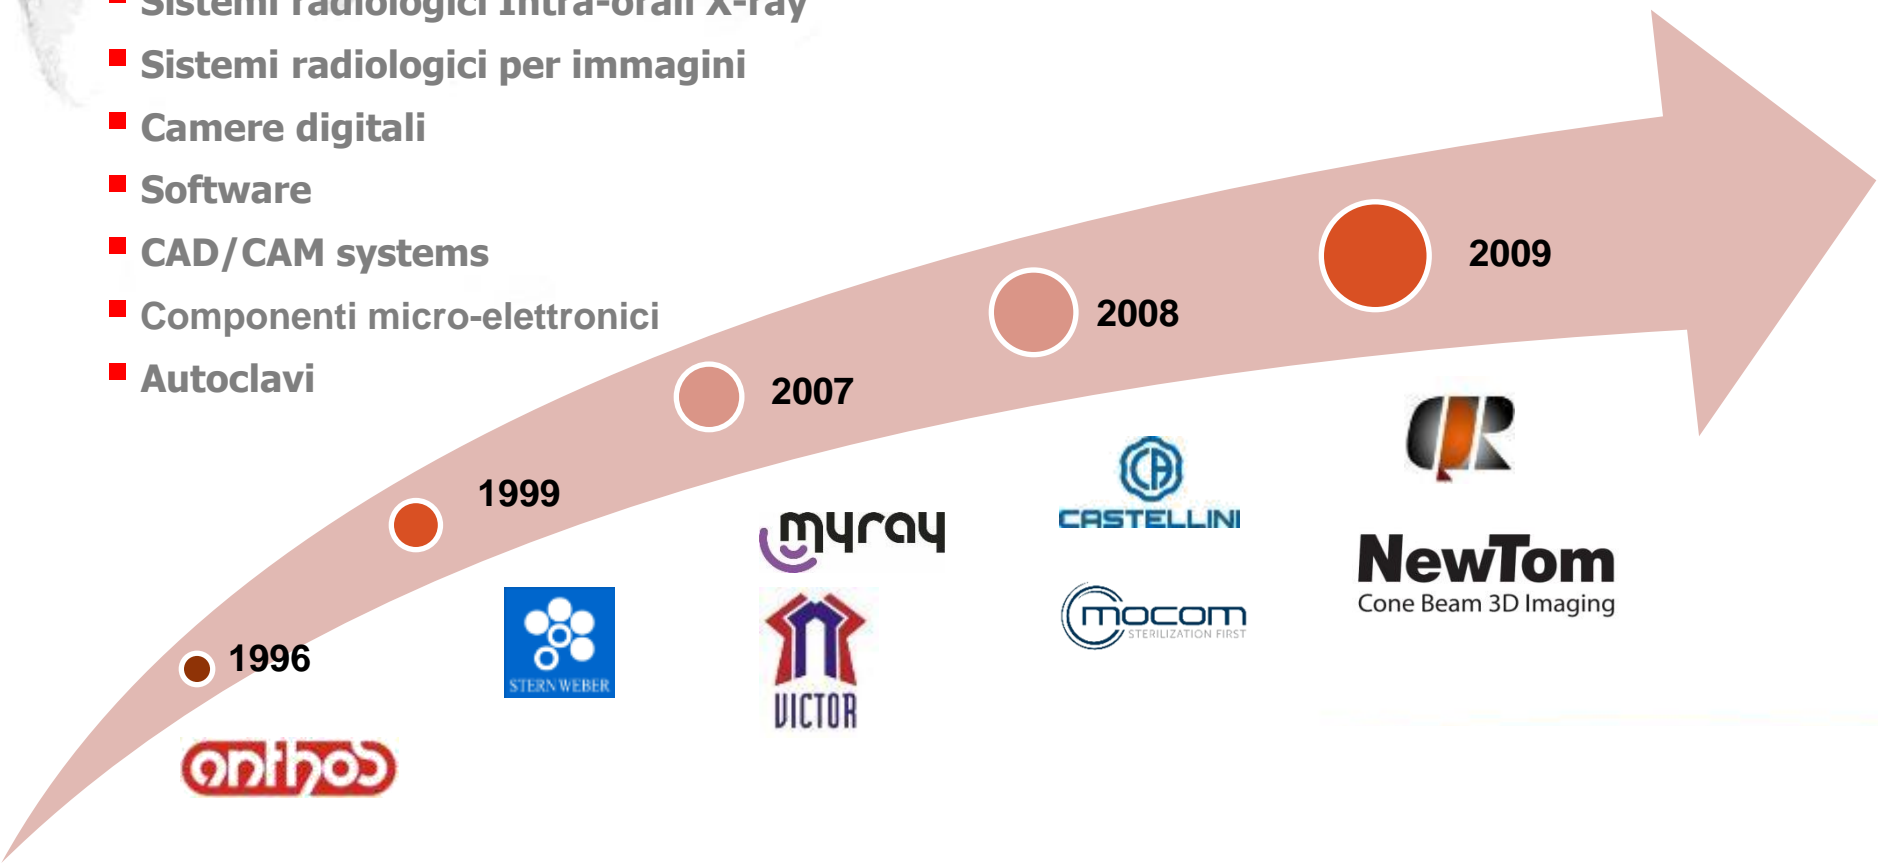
▪ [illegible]
▪ Sistemi radiologici per immagini
▪ Camere digitali
▪ Software
▪ CAD/CAM systems
▪ Componenti micro-elettronici
▪ Autoclavi

1996

anthos

1999

STERN WEBER

2007

myray

VICTOR

2008

CASTELLINI

mocom STERILIZATION FIRST

2009

QR

NewTom
Cone Beam 3D Imaging